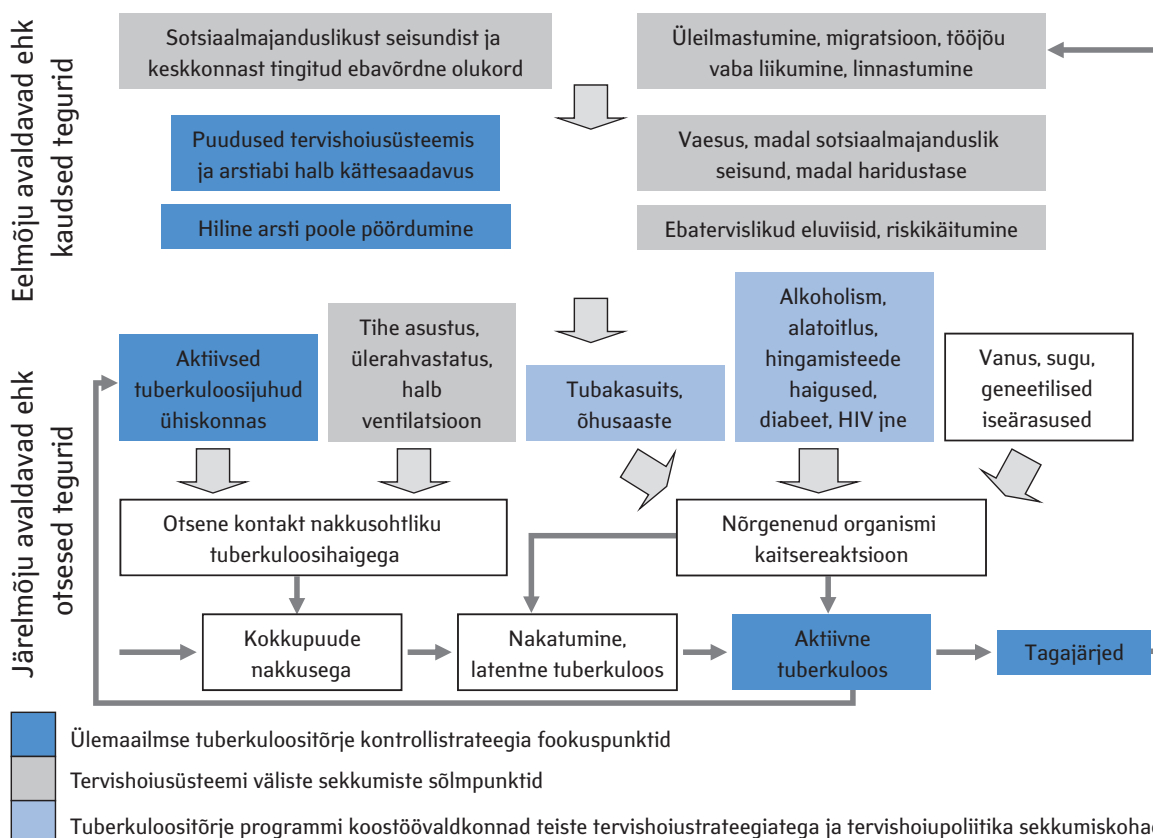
Eelmõju avaldavad ehk kaudsed tegurid

Sotsiaalmajanduslikust seisundist ja keskkonnast tingitud ebavõrdne olukord

Üleilmastumine, migratsioon, tööjõu vaba liikumine, linnastumine

Puudused tervishoiusüsteemis ja arstiabi halb kättesaadavus

Vaesus, madal sotsiaalmajanduslik seisund, madal haridustase

Hiline arsti poole pöördumine

Ebatervislikud eluviisid, riskikäitumine

Järelmõju avaldavad ehk otsesed tegurid

Aktiivsed tuberkuloosijuhud ühiskonnas

Tihe asustus, ülerahvastatus, halb ventilatsioon

Tubakasuits, õhusaaste

Alkoholism, alatoitlus, hingamisteede haigused, diabeet, HIV jne

Vanus, sugu, geneetilised iseärasused

Otsene kontakt nakkusohtliku tuberkuloosihaigega

Nõrgenenud organismi kaitsereaktsioon

Kokkupuude nakkusega

Nakatumine, latentne tuberkuloos

Aktiivne tuberkuloos

Tagajärjed

Ülemaailmse tuberkuloositõrje kontrollistrateegia fookuspunktid

Tervishoiusüsteemi väliste sekkumiste sõlmpunktid

Tuberkuloositõrje programmi koostöövaldkonnad teiste tervishoiustrateegiatega ja tervishoiupoliitika sekkumiskohad